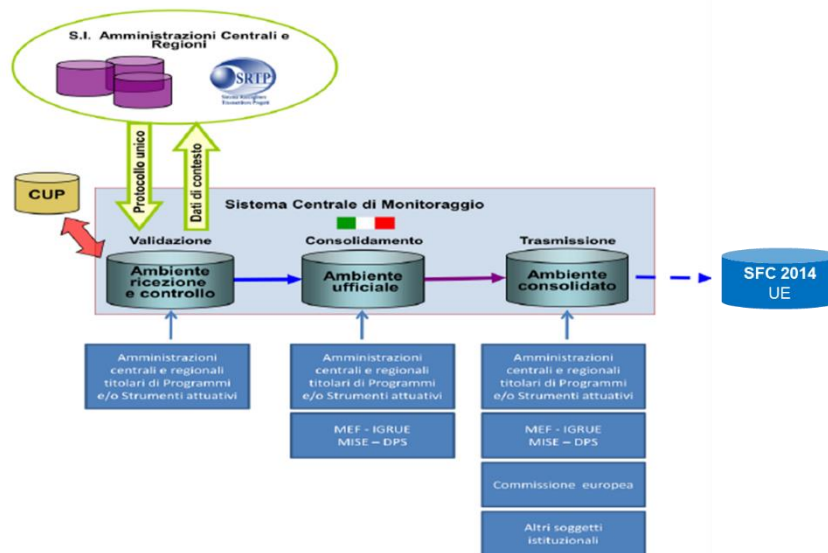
S.I. Amministrazioni Centrali e Regioni

SRTP

Protocollo unico

Dati di contesto

CUP

Sistema Centrale di Monitoraggio

Validazione

Ambiente ricezione e controllo

Consolidamento

Ambiente ufficiale

Trasmissione

Ambiente consolidato

SFC 2014
UE

Amministrazioni centrali e regionali titolari di Programmi e/o Strumenti attuativi

Amministrazioni centrali e regionali titolari di Programmi e/o Strumenti attuativi

MEF - IGRUE
MISE – DPS

Amministrazioni centrali e regionali titolari di Programmi e/o Strumenti attuativi

MEF - IGRUE
MISE – DPS

Commissione europea

Altri soggetti istituzionali